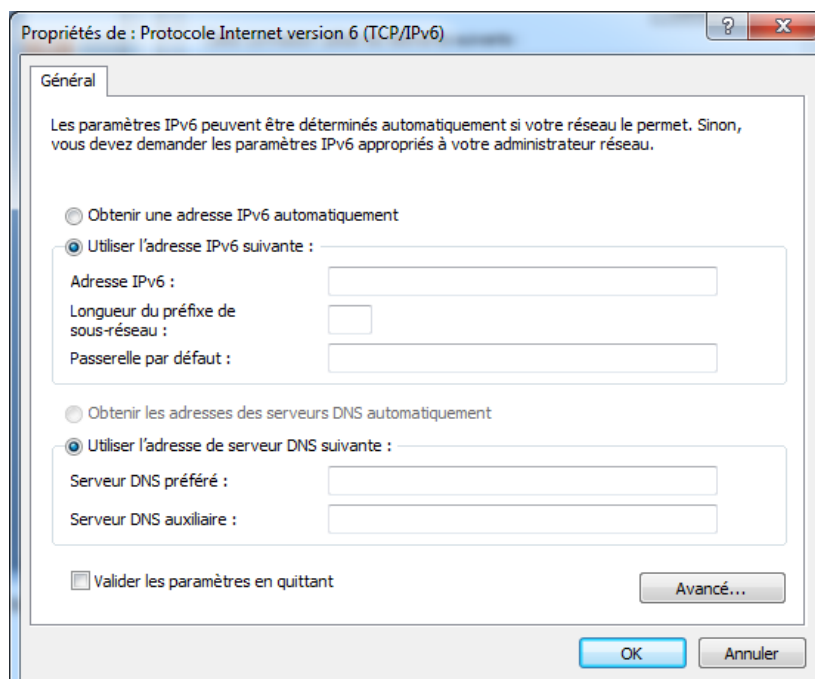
Propriétés de : Protocole Internet version 6 (TCP/IPv6)

?

X

Général

Les paramètres IPv6 peuvent être déterminés automatiquement si votre réseau le permet. Sinon, vous devez demander les paramètres IPv6 appropriés à votre administrateur réseau.

Obtenir une adresse IPv6 automatiquement

Utiliser l'adresse IPv6 suivante :

Adresse IPv6 :

Longueur du préfixe de sous-réseau :

Passerelle par défaut :

Obtenir les adresses des serveurs DNS automatiquement

Utiliser l'adresse de serveur DNS suivante :

Serveur DNS préféré :

Serveur DNS auxiliaire :

Valider les paramètres en quittant

Avancé...

OK

Annuler